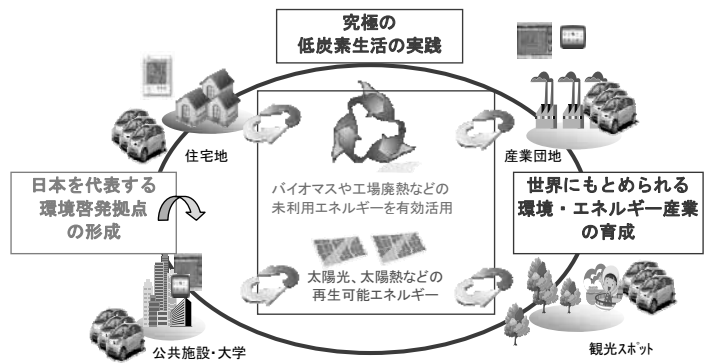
究極の
低炭素生活の実践

住宅地

産業団地

日本を代表する
環境啓発拠点
の形成

バイオマスや工場廃熱などの
未利用エネルギーを有効活用

世界にもとめられる
環境・エネルギー産業
の育成

太陽光、太陽熱などの
再生可能エネルギー

公共施設・大学

観光スポット